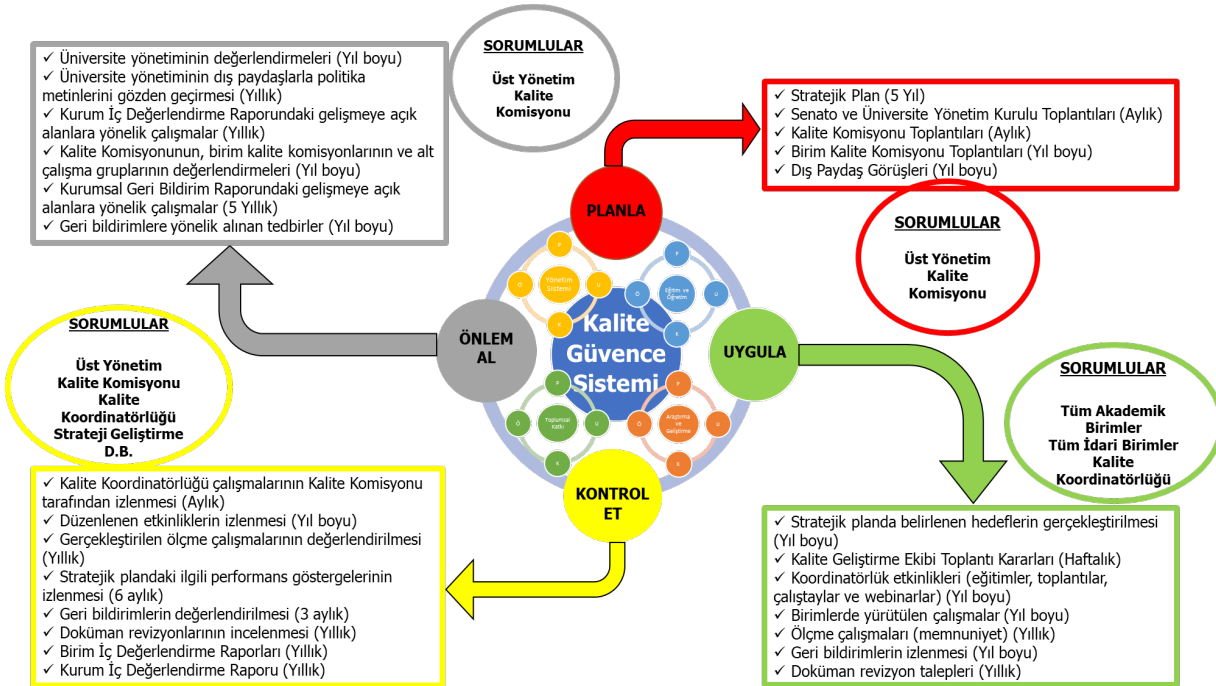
✓ Üniversite yönetiminin değerlendirmeleri (Yıl boyu)
✓ Üniversite yönetiminin dış paydaşlarla politika metinlerini gözden geçirmesi (Yıllık)
✓ Kurum İç Değerlendirme Raporundaki gelişmeye açık alanlara yönelik çalışmalar (Yıllık)
✓ Kalite Komisyonunun, birim kalite komisyonlarının ve alt çalışma gruplarının değerlendirmeleri (Yıl boyu)
✓ Kurumsal Geri Bildirim Raporundaki gelişmeye açık alanlara yönelik çalışmalar (5 Yıllık)
✓ Geri bildirimlere yönelik alınan tedbirler (Yıl boyu)

SORUMLULAR
Üst Yönetim Kalite Komisyonu

✓ Stratejik Plan (5 Yıl)
✓ Senato ve Üniversite Yönetim Kurulu Toplantıları (Aylık)
✓ Kalite Komisyonu Toplantıları (Aylık)
✓ Birim Kalite Komisyonu Toplantıları (Yıl boyu)
✓ Dış Paydaş Görüşleri (Yıl boyu)

SORUMLULAR
Üst Yönetim Kalite Komisyonu

PLANLA

Yönetim Sistemi
Eğitim ve Öğretim
Kalite Güvence Sistemi
Toplumsal Katkı
Araştırma ve Geliştirme

ÖNLEM AL

UYGULA

KONTROL ET

SORUMLULAR
Üst Yönetim Kalite Komisyonu Kalite Koordinatörlüğü Strateji Geliştirme D.B.

SORUMLULAR
Tüm Akademik Birimler Tüm İdari Birimler Kalite Koordinatörlüğü

✓ Kalite Koordinatörlüğü çalışmalarının Kalite Komisyonu tarafından izlenmesi (Aylık)
✓ Düzenlenen etkinliklerin izlenmesi (Yıl boyu)
✓ Gerçekleştirilen ölçme çalışmalarının değerlendirilmesi (Yıllık)
✓ Stratejik plandaki ilgili performans göstergelerinin izlenmesi (6 aylık)
✓ Geri bildirimlerin değerlendirilmesi (3 aylık)
✓ Doküman revizyonlarının incelenmesi (Yıllık)
✓ Birim İç Değerlendirme Raporları (Yıllık)
✓ Kurum İç Değerlendirme Raporu (Yıllık)

✓ Stratejik planda belirlenen hedeflerin gerçekleştirilmesi (Yıl boyu)
✓ Kalite Geliştirme Ekibi Toplantı Kararları (Haftalık)
✓ Koordinatörlük etkinlikleri (eğitimler, toplantılar, çalıştaylar ve webinarlar) (Yıl boyu)
✓ Birimlerde yürütülen çalışmalar (Yıl boyu)
✓ Ölçme çalışmaları (memnuniyet) (Yıllık)
✓ Geri bildirimlerin izlenmesi (Yıl boyu)
✓ Doküman revizyon talepleri (Yıllık)